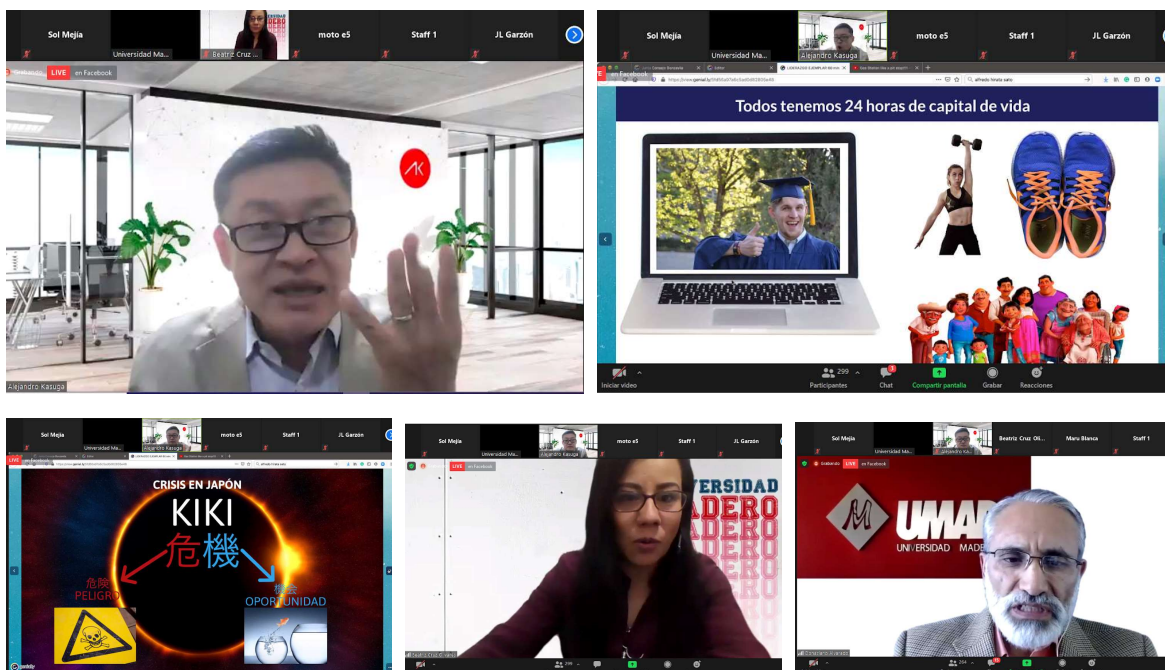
Sol Mejía
Universidad Ma...
Beatriz Cruz ...
moto e5
Staff 1
JL Garzón
LIVE en Facebook
Alejandro Kasuga

Sol Mejía
Universidad Ma...
Alejandro Kasuga
moto e5
Staff 1
JL Garzón
en Facebook
Todos tenemos 24 horas de capital de vida
Iniciar video
299
Participantes
Chat
Compartir pantalla
Grabar
Reacciones

Sol Mejía
Universidad Ma...
Alejandro Kasuga
moto e5
Staff 1
JL Garzón
LIVE
CRISIS EN JAPÓN
KIKI
危機
危険
PELIGRO
機会
OPORTUNIDAD

Sol Mejía
Universidad Ma...
Alejandro Kasuga
moto e5
Staff 1
JL Garzón
LIVE en Facebook
VERSIDAD
ADERO

Sol Mejía
Universidad Ma...
Alejandro Ka...
Beatriz Cruz Oli...
Maru Blanca
Staff 1
Grabando
LIVE en Facebook
UMAD
UNIVERSIDAD MADE